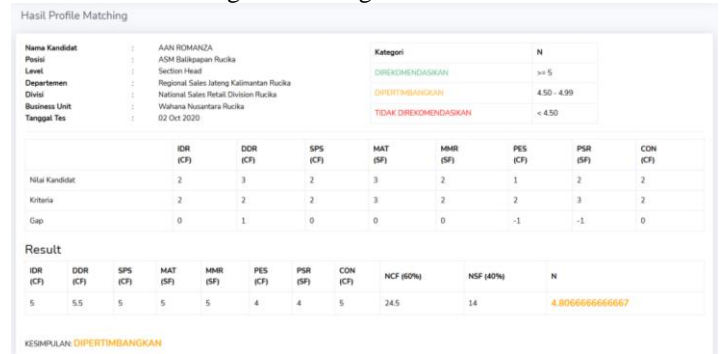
Hasil Profile Matching

| | | |
|---|---|---|
| Nama Kandidat | : | AAN ROMANZA |
| Posisi | : | ASM Balikpapan Rucika |
| Level | : | Section Head |
| Departemen | : | Regional Sales Jateng Kalimantan Rucika |
| Divisi | : | National Sales Retail Division Rucika |
| Business Unit | : | Wahana Nusantara Rucika |
| Tanggal Tes | : | 02 Oct 2020 |

| Kategori | N |
|---|---|
| DIREKOMENDASIKAN | >= 5 |
| DIPERTIMBANGKAN | 4.50 - 4.99 |
| TIDAK DIREKOMENDASIKAN | < 4.50 |

| | IDR (CF) | DDR (CF) | SPS (CF) | MAT (SF) | MMR (SF) | PES (CF) | PSR (SF) | CON (CF) |
|---|---|---|---|---|---|---|---|---|
| Nilai Kandidat | 2 | 3 | 2 | 3 | 2 | 1 | 2 | 2 |
| Kriteria | 2 | 2 | 2 | 3 | 2 | 2 | 3 | 2 |
| Gap | 0 | 1 | 0 | 0 | 0 | -1 | -1 | 0 |

Result

| IDR (CF) | DDR (CF) | SPS (CF) | MAT (SF) | MMR (SF) | PES (CF) | PSR (SF) | CON (CF) | NCF (60%) | NSF (40%) | N |
|---|---|---|---|---|---|---|---|---|---|---|
| 5 | 5.5 | 5 | 5 | 5 | 4 | 4 | 5 | 24.5 | 14 | 4.8066666666667 |

KESIMPULAN: DIPERTIMBANGKAN